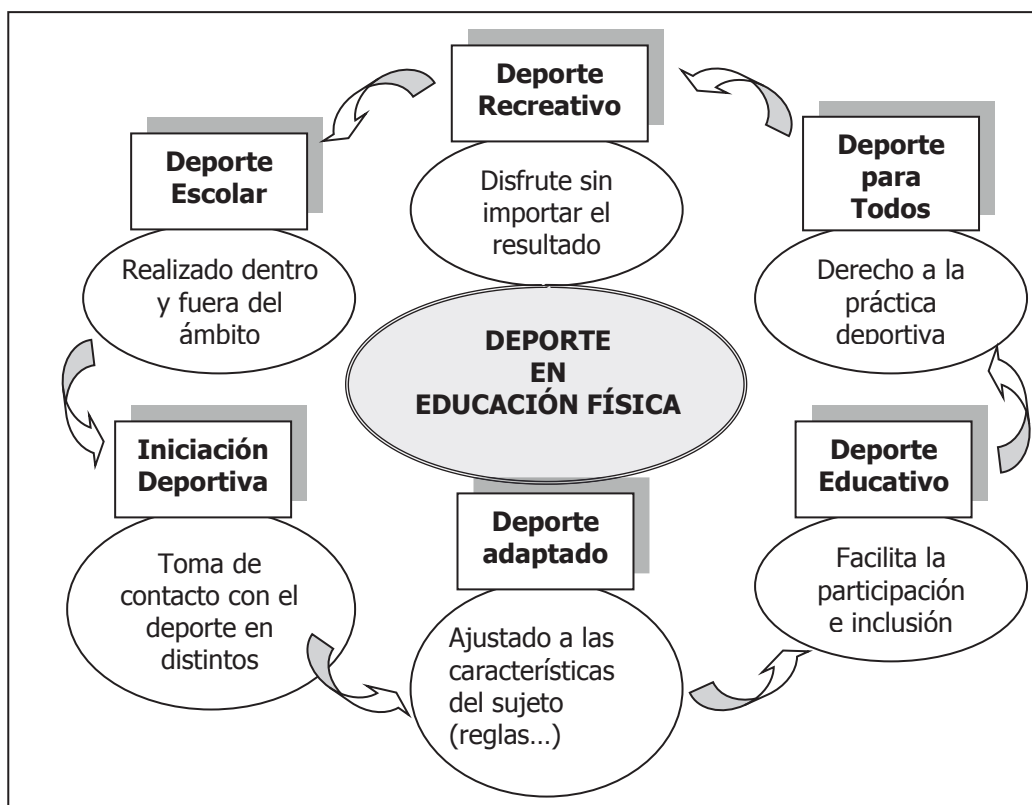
Deporte Recreativo

Disfrute sin importar el resultado

Deporte para Todos

Derecho a la práctica deportiva

Deporte Educativo

Facilita la participación e inclusión

Deporte adaptado

Ajustado a las características del sujeto (reglas…)

Iniciación Deportiva

Toma de contacto con el deporte en distintos

Deporte Escolar

Realizado dentro y fuera del ámbito

DEPORTE EN EDUCACIÓN FÍSICA